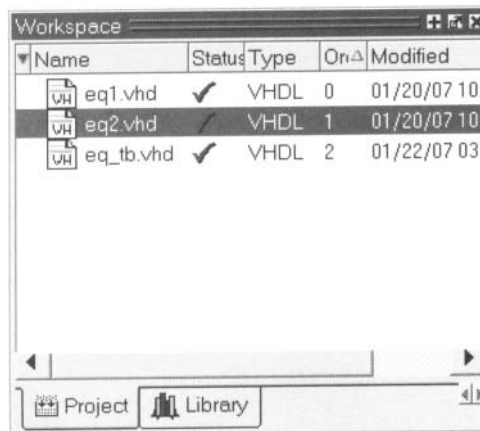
Workspace

| Name | Status | Type | Or△ | Modified |
|---|---|---|---|---|
| eq1.vhd | ✓ | VHDL | 0 | 01/20/07 10 |
| eq2.vhd | ✓ | VHDL | 1 | 01/20/07 10 |
| eq_tb.vhd | ✓ | VHDL | 2 | 01/22/07 03 |

Project Library